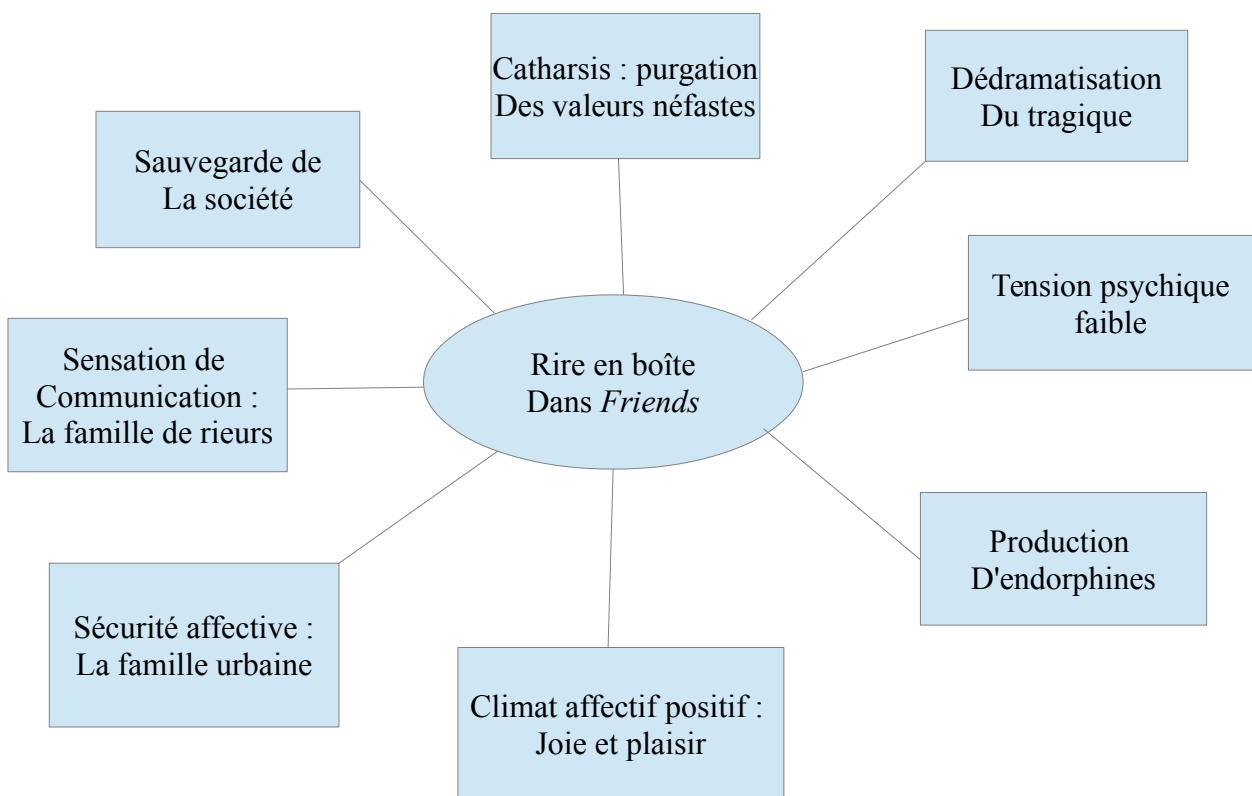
Catharsis : purgation
Des valeurs néfastes

Dédramatisation
Du tragique

Sauvegarde de
La société

Tension psychique
faible

Sensation de
Communication :
La famille de rieurs

Rire en boîte
Dans *Friends*

Production
D'endorphines

Sécurité affective :
La famille urbaine

Climat affectif positif :
Joie et plaisir